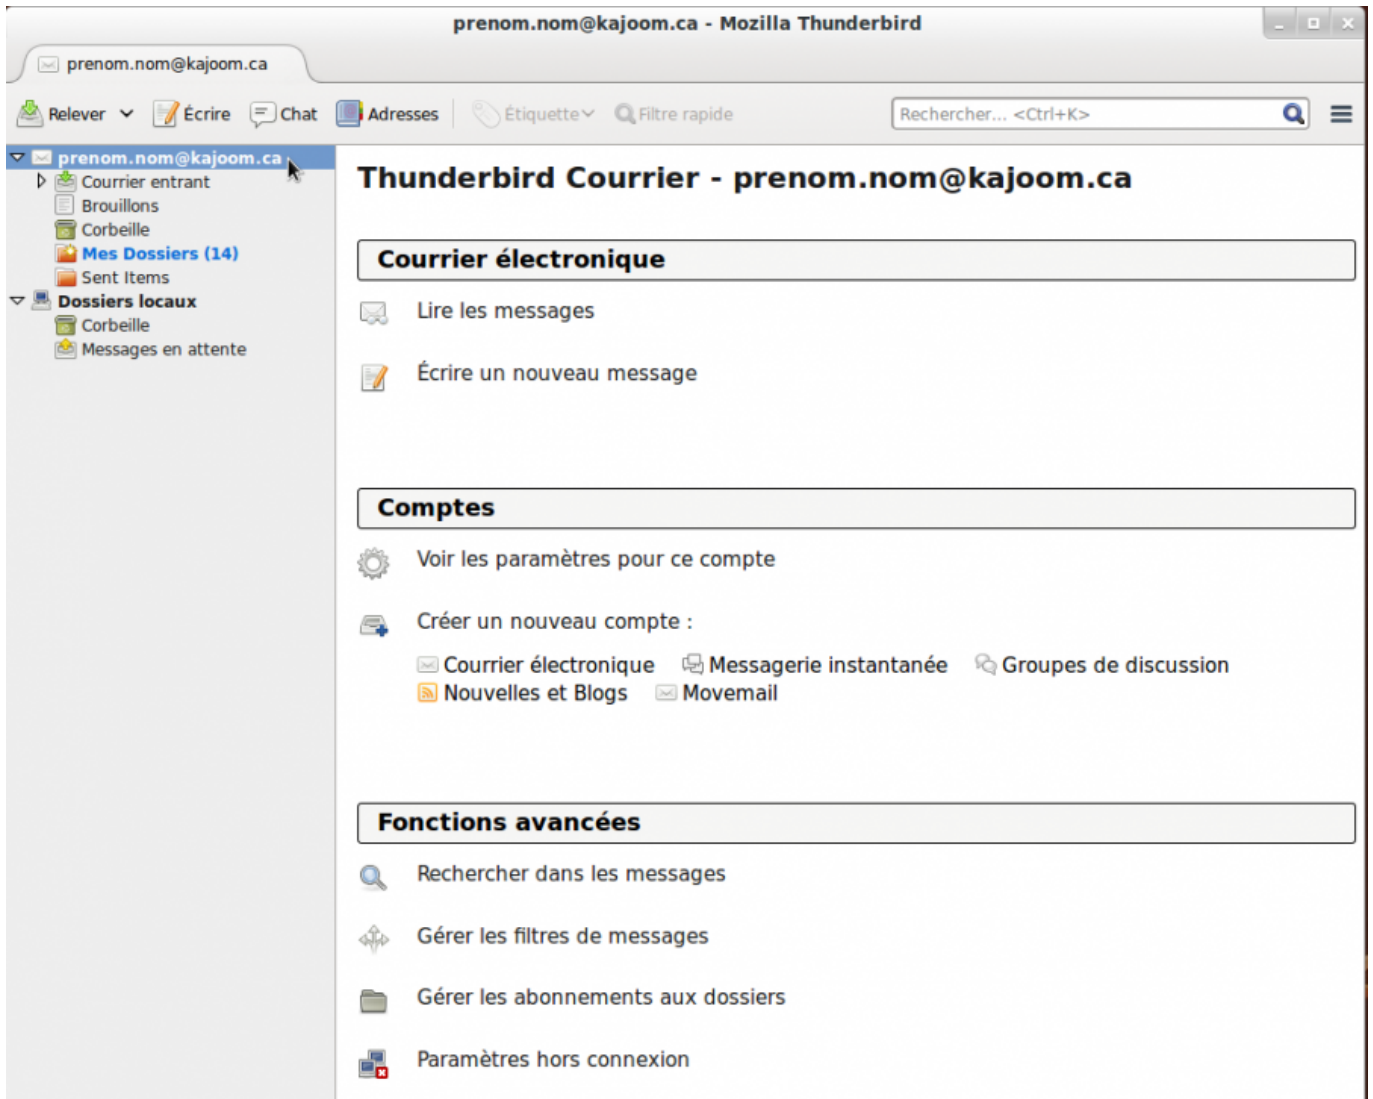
prenom.nom@kajoom.ca - Mozilla Thunderbird

prenom.nom@kajoom.ca

Relever Écrire Chat Adresses Étiquette Filtre rapide Rechercher... <Ctrl+K>

prenom.nom@kajoom.ca
Courrier entrant
Brouillons
Corbeille
Mes Dossiers (14)
Sent Items
Dossiers locaux
Corbeille
Messages en attente

Thunderbird Courrier - prenom.nom@kajoom.ca

Courrier électronique

Lire les messages

Écrire un nouveau message

Comptes

Voir les paramètres pour ce compte

Créer un nouveau compte :

Courrier électronique Messagerie instantanée Groupes de discussion
Nouvelles et Blogs Movemail

Fonctions avancées

Rechercher dans les messages

Gérer les filtres de messages

Gérer les abonnements aux dossiers

Paramètres hors connexion